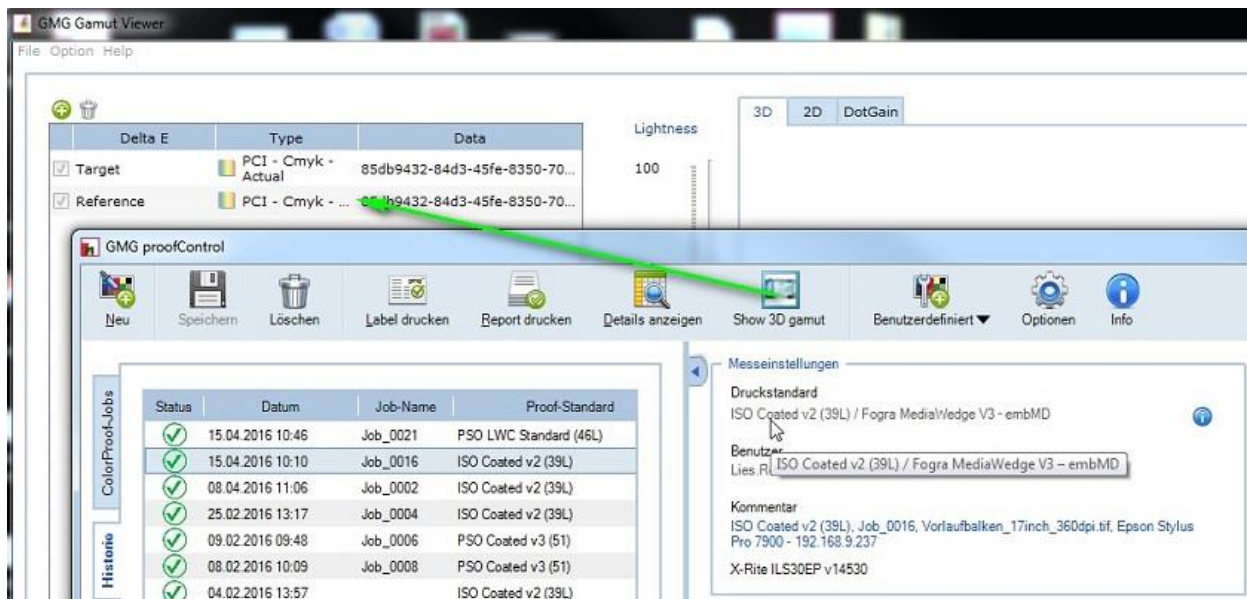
GMG Gamut Viewer
File Option Help

| Delta E | Type | Data |
|---|---|---|
| Target | PCI - Cmyk - Actual | 85db9432-84d3-45fe-8350-70... |
| Reference | PCI - Cmyk - ... | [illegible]b9432-84d3-45fe-8350-70... |

Lightness
100

3D 2D DotGain

GMG proofControl

Neu Speichern Löschen Label drucken Report drucken Details anzeigen Show 3D gamut Benutzerdefiniert Optionen Info

ColorProof-Jobs
Historie

| Status | Datum | Job-Name | Proof-Standard |
|---|---|---|---|
| | 15.04.2016 10:46 | Job_0021 | PSO LWC Standard (46L) |
| | 15.04.2016 10:10 | Job_0016 | ISO Coated v2 (39L) |
| | 08.04.2016 11:06 | Job_0002 | ISO Coated v2 (39L) |
| | 25.02.2016 13:17 | Job_0004 | ISO Coated v2 (39L) |
| | 09.02.2016 09:48 | Job_0006 | PSO Coated v3 (51) |
| | 08.02.2016 10:09 | Job_0008 | PSO Coated v3 (51) |
| | 04.02.2016 13:57 | | ISO Coated v2 (39L) |

Messeinstellungen
Druckstandard
ISO Coated v2 (39L) / Fogra MediaWedge V3 - embMD
Benutzer
Lies R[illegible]
ISO Coated v2 (39L) / Fogra MediaWedge V3 – embMD
Kommentar
ISO Coated v2 (39L), Job_0016, Vorlaufbalken_17inch_360dpi.tif, Epson Stylus Pro 7900 - 192.168.9.237
X-Rite ILS30EP v14530